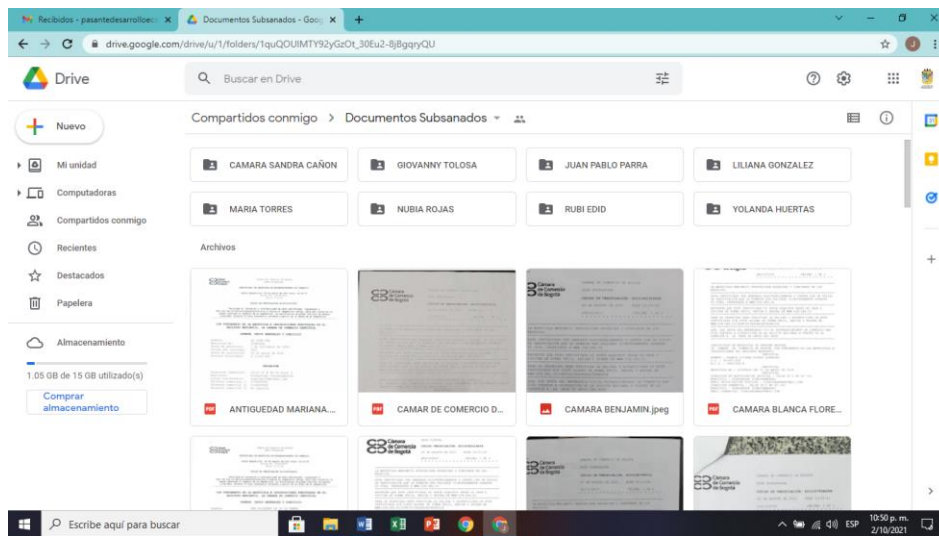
Recibidos - pasantedesarrolloec | Documentos Subsanados - Goog

drive.google.com/drive/u/1/folders/1quQOUIMTY92yGzOt_30Eu2-8jBgqryQU

Drive

Buscar en Drive

Nuevo

Mi unidad

Computadoras

Compartidos conmigo

Recientes

Destacados

Papelera

Almacenamiento

1.05 GB de 15 GB utilizado(s)

Comprar almacenamiento

Compartidos conmigo > Documentos Subsanados

CAMARA SANDRA CAÑON

GIOVANNY TOLOSA

JUAN PABLO PARRA

LILIANA GONZALEZ

MARIA TORRES

NUBIA ROJAS

RUBI EDID

YOLANDA HUERTAS

Archivos

ANTIGUEDAD MARIANA...

CAMAR DE COMERCIO D...

CAMARA BENJAMIN.jpeg

CAMARA BLANCA FLORE...

Cámara de Comercio de Bogotá

Escribe aquí para buscar

ESP 10:50 p. m. 2/10/2021